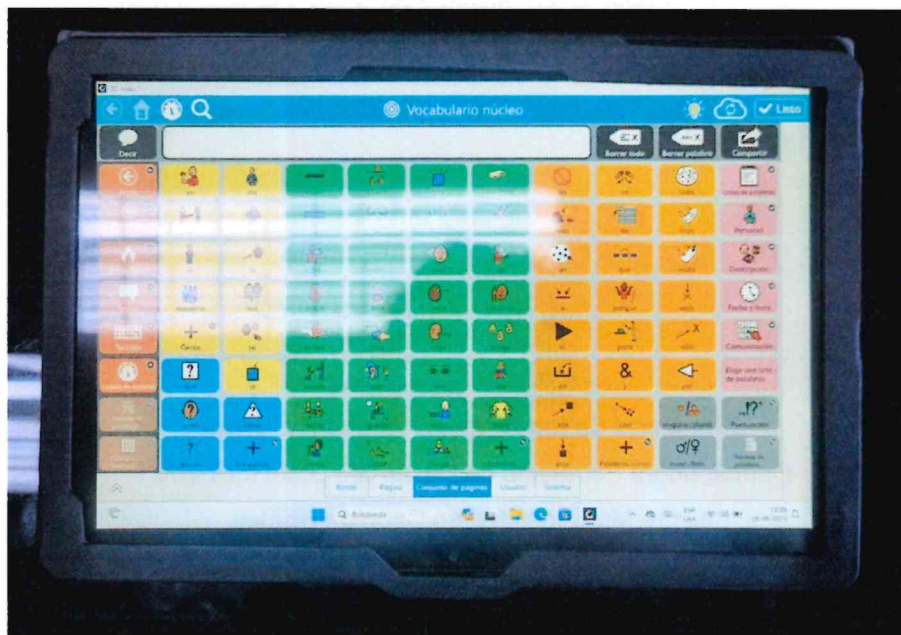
Vocabulario núcleo

Listo

Decir

Borrar todo

Borrar palabra

Compartir

Lista de palabras

Personal

Descripción

Fecha y hora

Comunicación

Elige una lista de palabras

Puntuación

Cerca

Borde

Página

Conjunto de páginas

Usuario

Sistema

Búsqueda